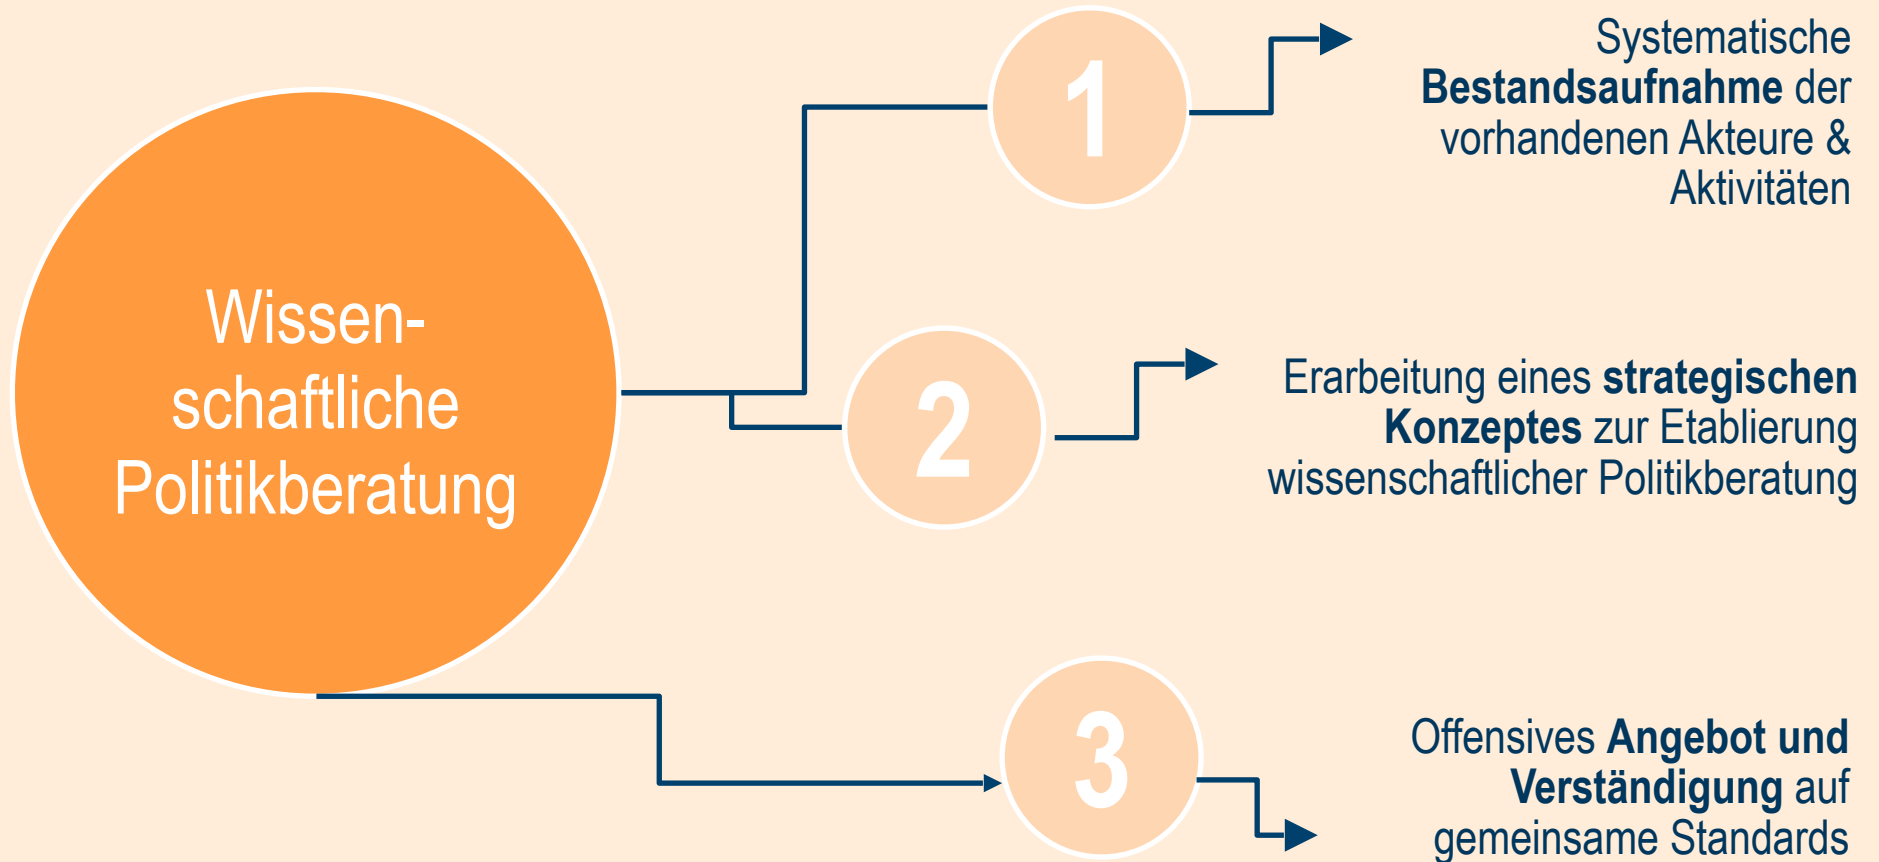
Wissenschaftliche Politikberatung

1

Systematische Bestandsaufnahme der vorhandenen Akteure & Aktivitäten

2

Erarbeitung eines strategischen Konzeptes zur Etablierung wissenschaftlicher Politikberatung

3

Offensives Angebot und Verständigung auf gemeinsame Standards